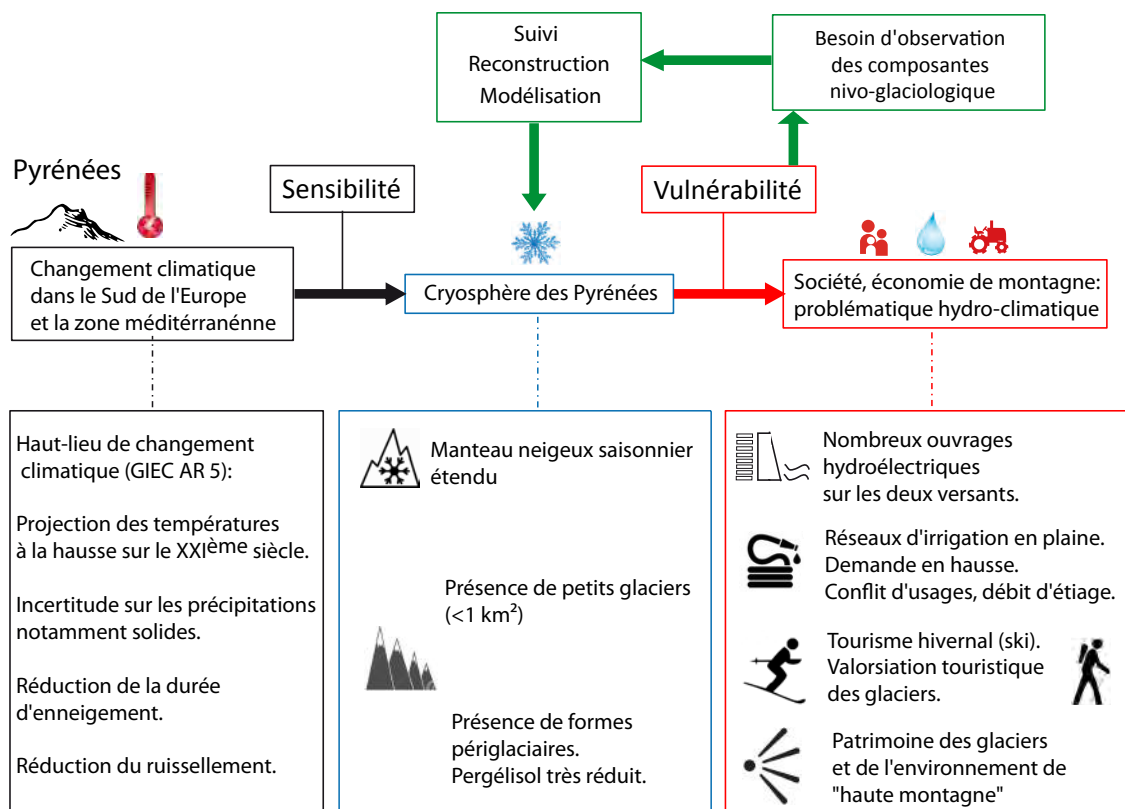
Suivi
Reconstruction
Modélisation

Besoin d'observation des composantes nivo-glaciologique

Pyrénées

Sensibilité

Vulnérabilité

Changement climatique dans le Sud de l'Europe et la zone méditérranénne

Cryosphère des Pyrénées

Société, économie de montagne: problématique hydro-climatique

Haut-lieu de changement climatique (GIEC AR 5):

Projection des températures à la hausse sur le XXI$^{ème}$ siècle.

Incertitude sur les précipitations notamment solides.

Réduction de la durée d'enneigement.

Réduction du ruissellement.

Manteau neigeux saisonnier étendu

Présence de petits glaciers (<1 km$^2$)

Présence de formes périglaciaires.
Pergélisol très réduit.

Nombreux ouvrages hydroélectriques sur les deux versants.

Réseaux d'irrigation en plaine.
Demande en hausse.
Conflit d'usages, débit d'étiage.

Tourisme hivernal (ski).
Valorsiation touristique des glaciers.

Patrimoine des glaciers et de l'environnement de "haute montagne"